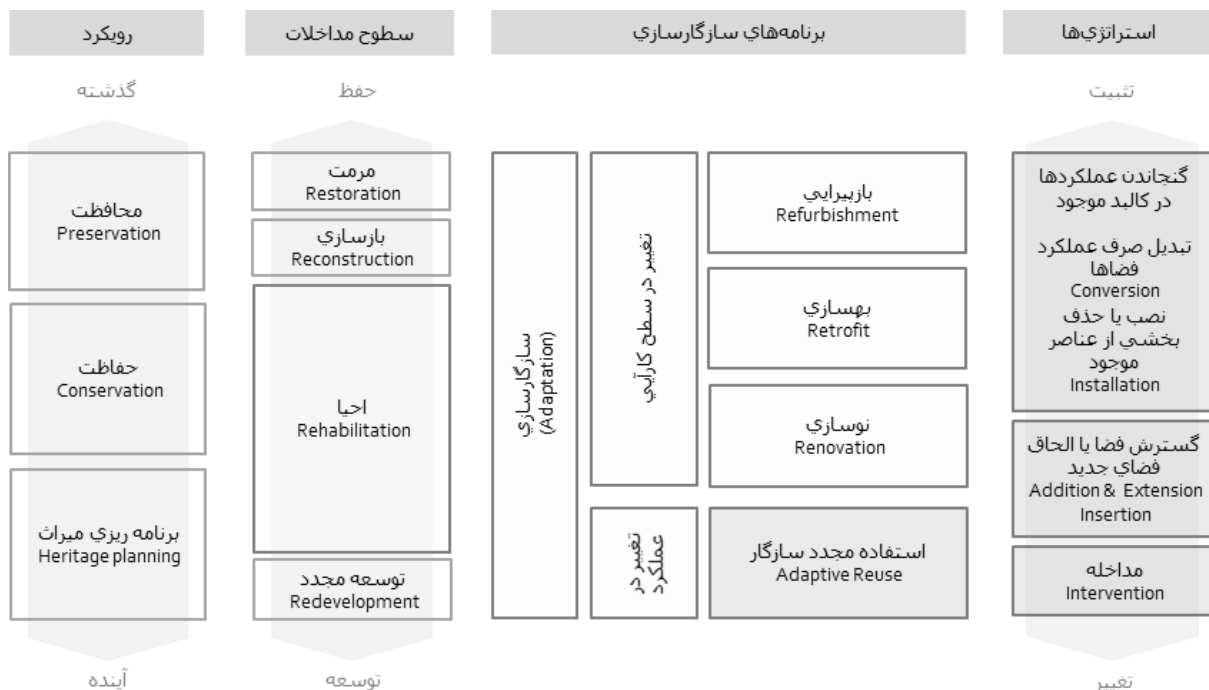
رويكرد

گذشته

محافظت
Preservation

حفاظت
Conservation

برنامه ريزي ميراث
Heritage planning

آينده

سطوح مداخلات

حفظ

مرمت
Restoration

بازسازي
Reconstruction

احيا
Rehabilitation

توسعه مجدد
Redevelopment

توسعه

برنامه‌هاي سازگارسازي

سازگارسازي
(Adaptation)

تغيير در سطح كارآيي

تغيير در عملكرد

بازپيرايي
Refurbishment

بهسازي
Retrofit

نوسازي
Renovation

استفاده مجدد سازگار
Adaptive Reuse

استراتژي‌ها

تثبيت

گنجاندن عملكردها در كالبد موجود

تبديل صرف عملكرد فضاها
Conversion

نصب يا حذف بخشي از عناصر موجود
Installation

گسترش فضا يا الحاق فضاي جديد
Addition & Extension
Insertion

مداخله
Intervention

تغيير